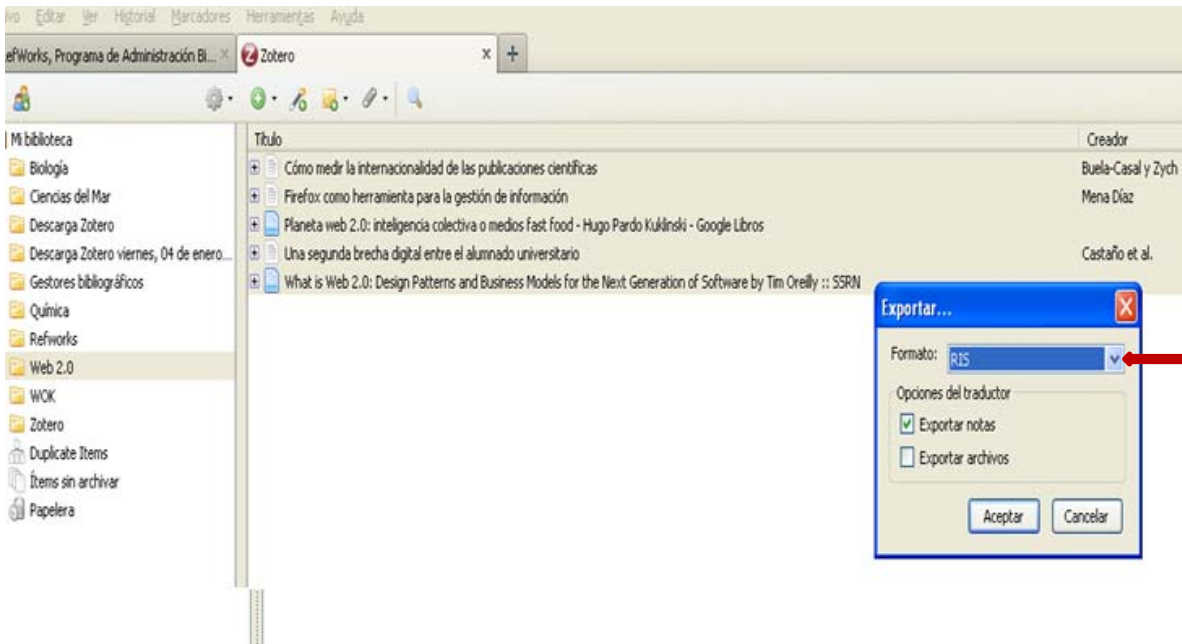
ivo Editar Ver Historial Marcadores Herramientas Ayuda

efWorks, Programa de Administración Bi... × Zotero × +

Mi biblioteca
Biología
Ciencias del Mar
Descarga Zotero
Descarga Zotero viernes, 04 de enero...
Gestores bibliográficos
Química
Refworks
Web 2.0
WOK
Zotero
Duplicate Items
Ítems sin archivar
Papelera

| Título | Creador |
|---|---|
| Cómo medir la internacionalidad de las publicaciones científicas | Buela-Casal y Zych |
| Firefox como herramienta para la gestión de información | Mena Díaz |
| Planeta web 2.0: inteligencia colectiva o medios fast food - Hugo Pardo Kuklinski - Google Libros | |
| Una segunda brecha digital entre el alumnado universitario | Castaño et al. |
| What is Web 2.0: Design Patterns and Business Models for the Next Generation of Software by Tim Oreilly :: SSRN | |

Exportar...
Formato: RIS
Opciones del traductor
Exportar notas
Exportar archivos
Aceptar Cancelar